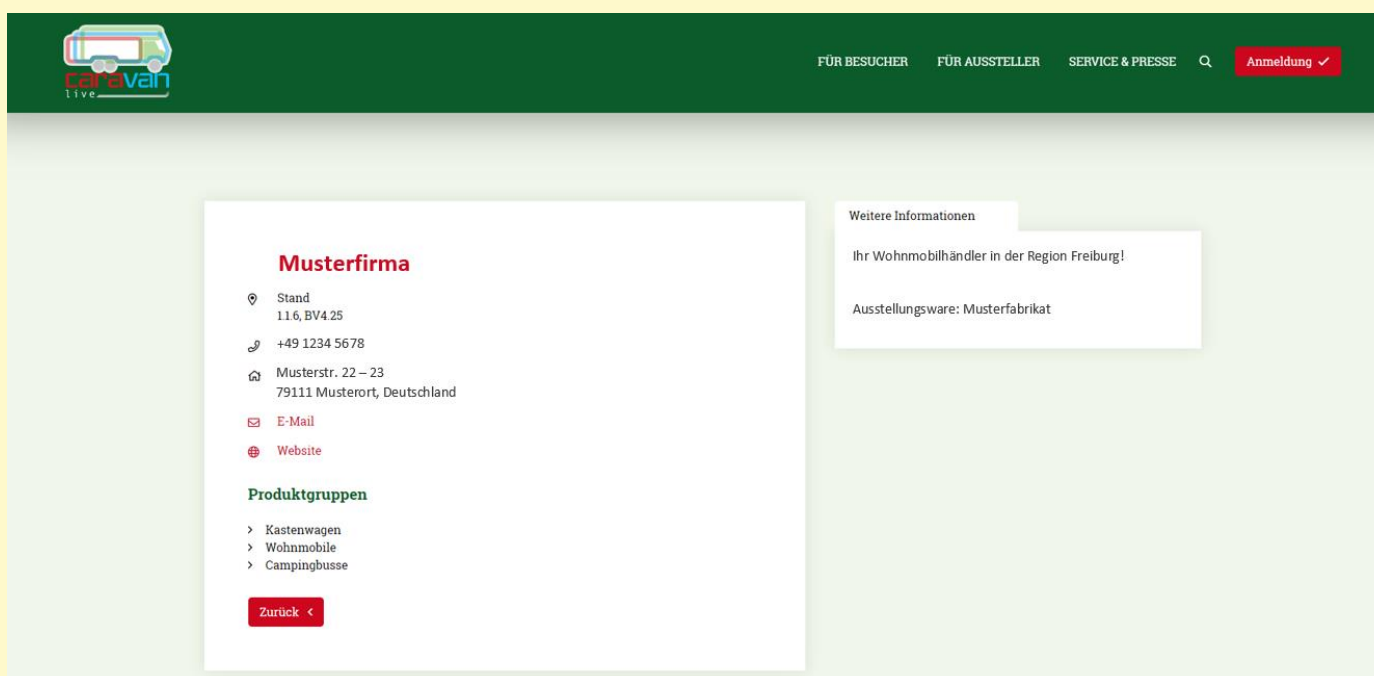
caravan live

FÜR BESUCHER FÜR AUSSTELLER SERVICE & PRESSE Anmeldung

Musterfirma

Stand
1.1.6, BV4.25

+49 1234 5678

Musterstr. 22 – 23
79111 Musterort, Deutschland

E-Mail

Website

Produktgruppen

Kastenwagen
Wohnmobile
Campingbusse

Zurück

Weitere Informationen

Ihr Wohnmobilhändler in der Region Freiburg!

Ausstellungsware: Musterfabrikat